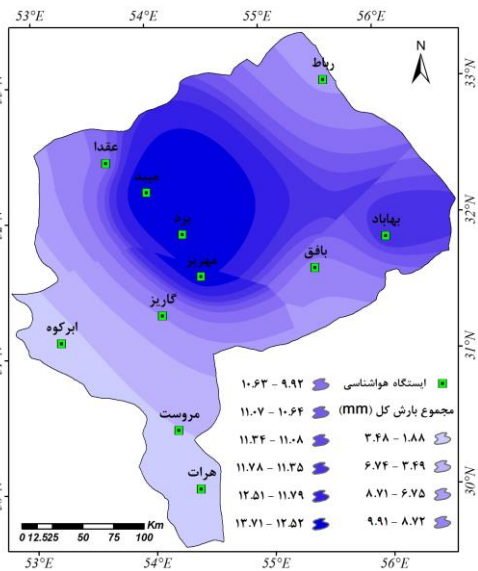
53°E 54°E 55°E 56°E

33°N 32°N 31°N 30°N

N

رباط
عقدا
میبد
یزد
بهاباد
مهریز
بافق
گاریز
ابرکوه
مروست
هرات

ایستگاه هواشناسی
مجموع بارش کل (mm)
۱.۸۸ - ۳.۴۸
۳.۴۹ - ۶.۷۴
۶.۷۵ - ۸.۷۱
۸.۷۲ - ۹.۹۱
۹.۹۲ - ۱۰.۶۳
۱۰.۶۴ - ۱۱.۰۷
۱۱.۰۸ - ۱۱.۳۴
۱۱.۳۵ - ۱۱.۷۸
۱۱.۷۹ - ۱۲.۵۱
۱۲.۵۲ - ۱۳.۷۱

0 12.525 50 75 100 Km